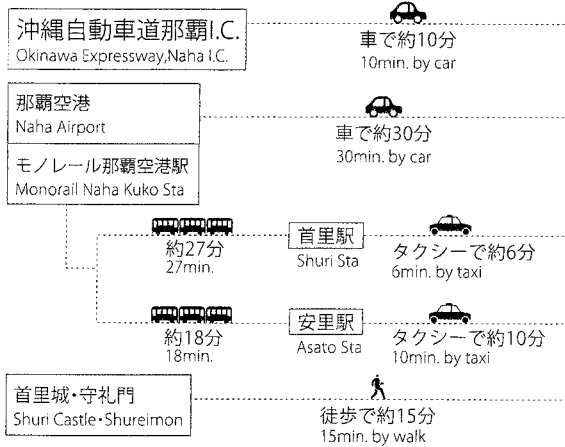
沖縄自動車道那覇I.C.
Okinawa Expressway,Naha I.C.

車で約10分
10min. by car

那覇空港
Naha Airport

車で約30分
30min. by car

モノレール那覇空港駅
Monorail Naha Kuko Sta

約27分
27min.

首里駅
Shuri Sta

タクシーで約6分
6min. by taxi

約18分
18min.

安里駅
Asato Sta

タクシーで約10分
10min. by taxi

首里城・守礼門
Shuri Castle・Shureimon

徒歩で約15分
15min. by walk